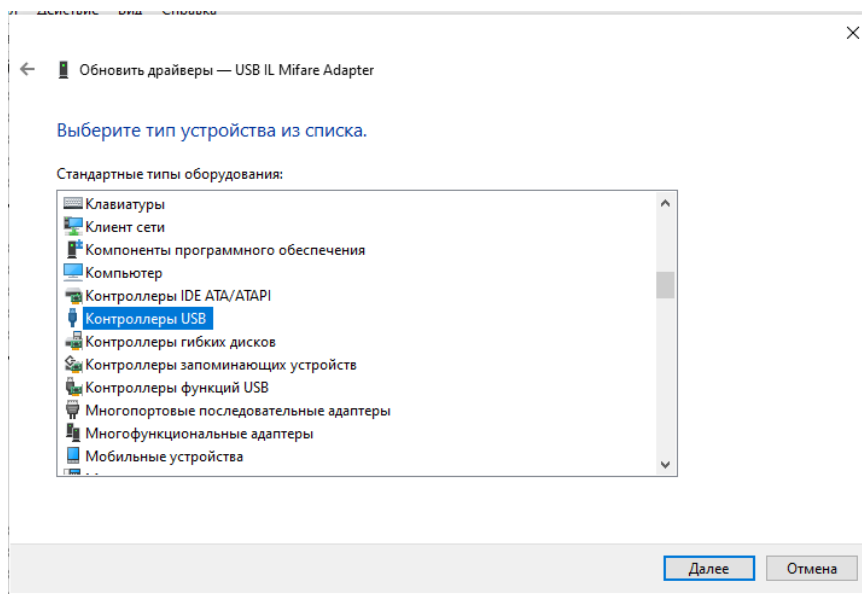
Действие Вид Справка

Обновить драйверы — USB IL Mifare Adapter

Выберите тип устройства из списка.

Стандартные типы оборудования:

Клавиатуры
Клиент сети
Компоненты программного обеспечения
Компьютер
Контроллеры IDE ATA/ATAPI
Контроллеры USB
Контроллеры гибких дисков
Контроллеры запоминающих устройств
Контроллеры функций USB
Многопортовые последовательные адаптеры
Многофункциональные адаптеры
Мобильные устройства

Далее Отмена